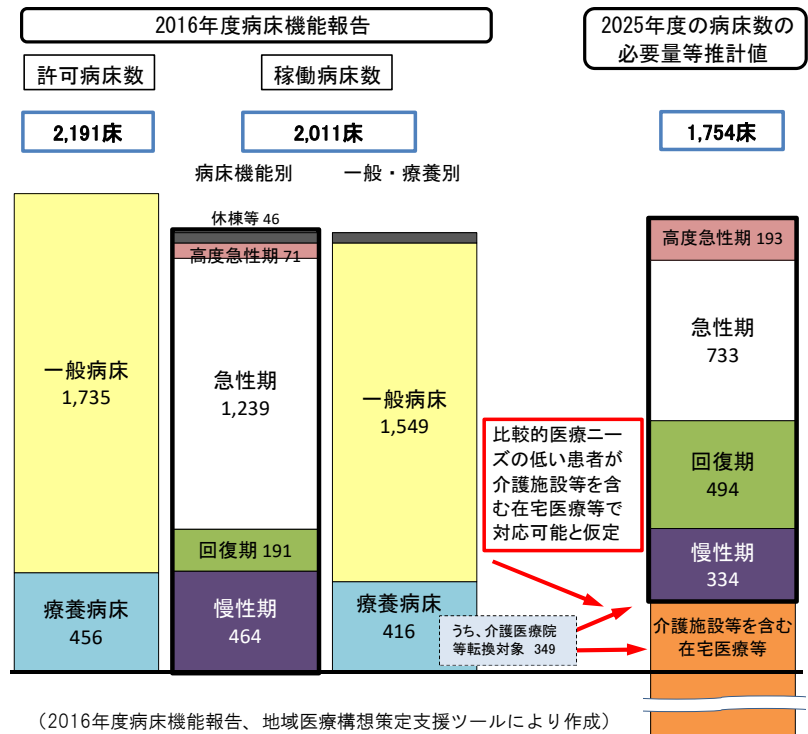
2016年度病床機能報告

2025年度の病床数の必要量等推計値

許可病床数

稼働病床数

2,191床

2,011床

1,754床

病床機能別

一般・療養別

一般病床
1,735

療養病床
456

休棟等 46

高度急性期 71

急性期
1,239

回復期 191

慢性期
464

一般病床
1,549

療養病床
416

比較的医療ニーズの低い患者が介護施設等を含む在宅医療等で対応可能と仮定

うち、介護医療院等転換対象 349

高度急性期 193

急性期
733

回復期
494

慢性期
334

介護施設等を含む在宅医療等

（2016年度病床機能報告、地域医療構想策定支援ツールにより作成）